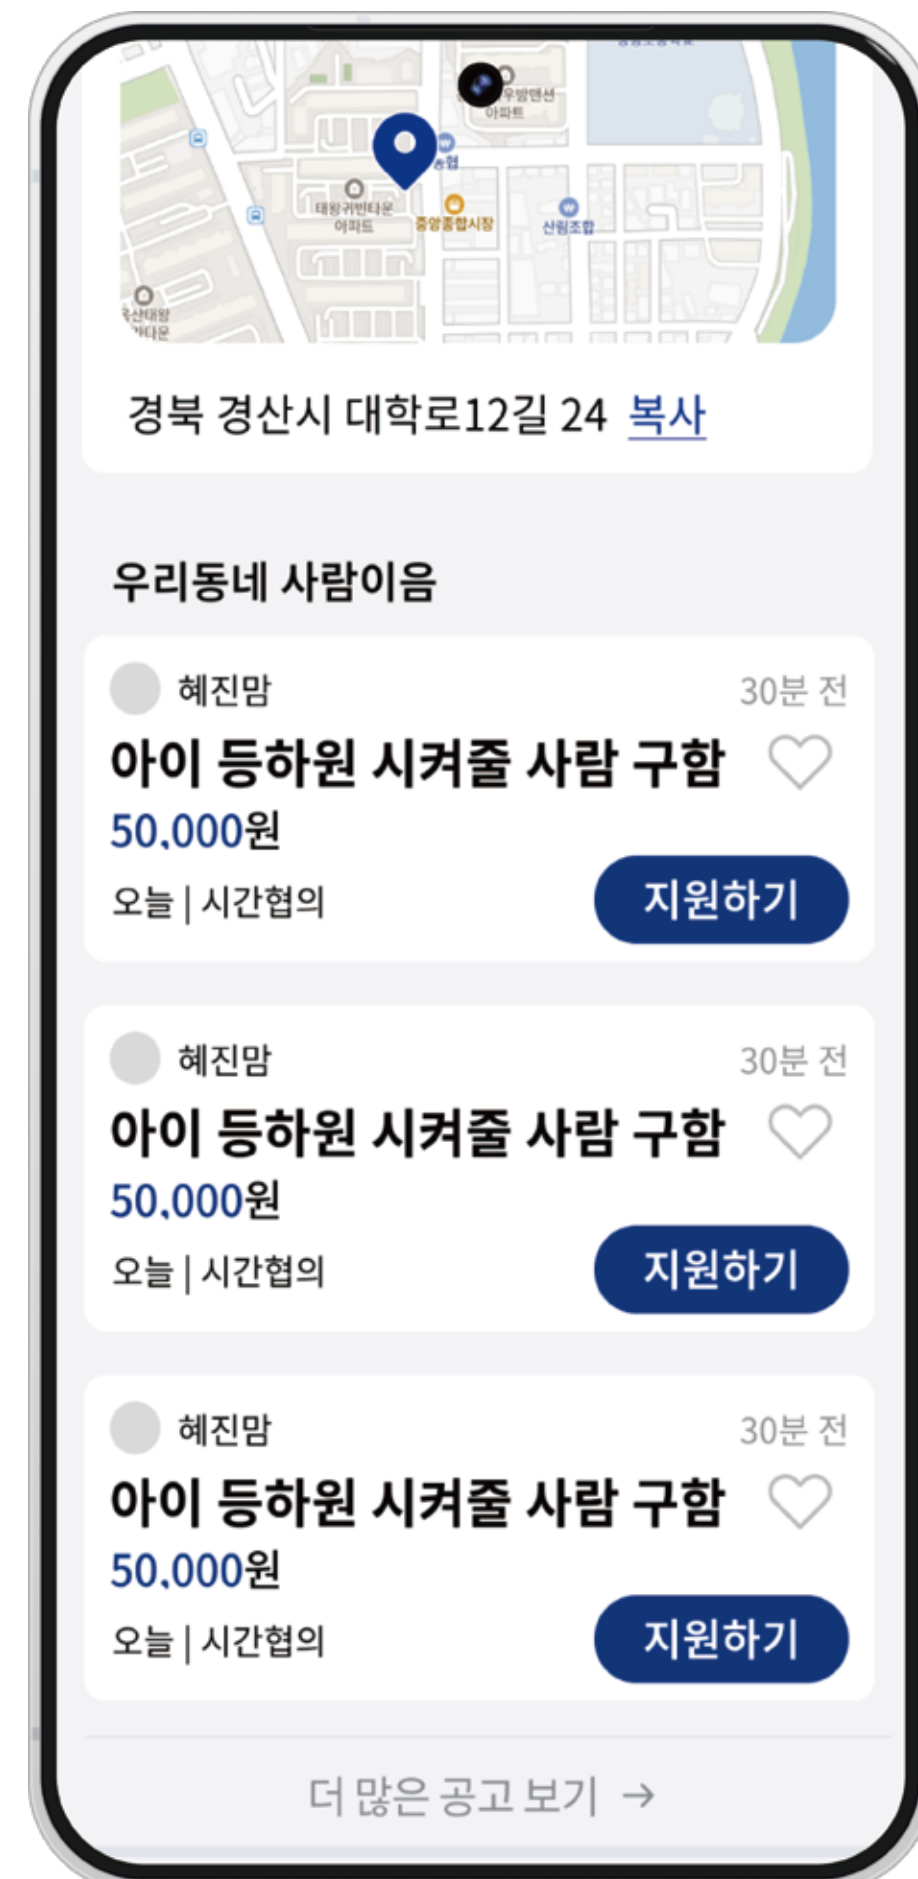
우방맨션 아파트

농협

태왕귀빈타운 아파트

중앙종합시장

신협조합

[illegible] 아파트

경북 경산시 대학로12길 24 복사

우리동네 사람이음

혜진맘
30분 전
아이 등하원 시켜줄 사람 구함
50,000원
오늘 | 시간협의
지원하기

혜진맘
30분 전
아이 등하원 시켜줄 사람 구함
50,000원
오늘 | 시간협의
지원하기

혜진맘
30분 전
아이 등하원 시켜줄 사람 구함
50,000원
오늘 | 시간협의
지원하기

더 많은 공고 보기 →